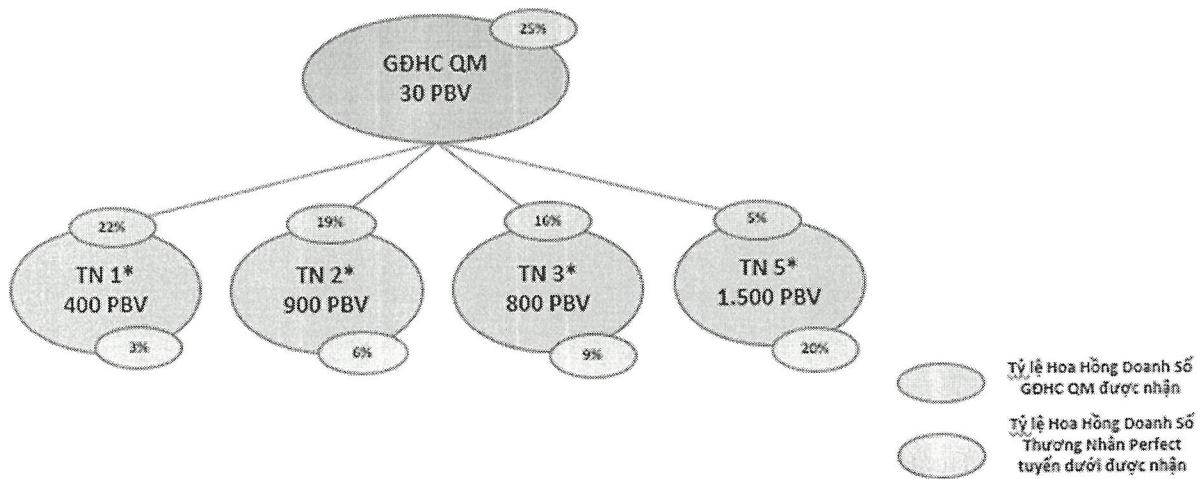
25%

GĐHC QM
30 PBV

22%

TN 1*
400 PBV

3%

19%

TN 2*
900 PBV

6%

16%

TN 3*
800 PBV

9%

5%

TN 5*
1.500 PBV

20%

Tỷ lệ Hoa Hồng Doanh Số GĐHC QM được nhận

Tỷ lệ Hoa Hồng Doanh Số Thương Nhân Perfect tuyến dưới được nhận